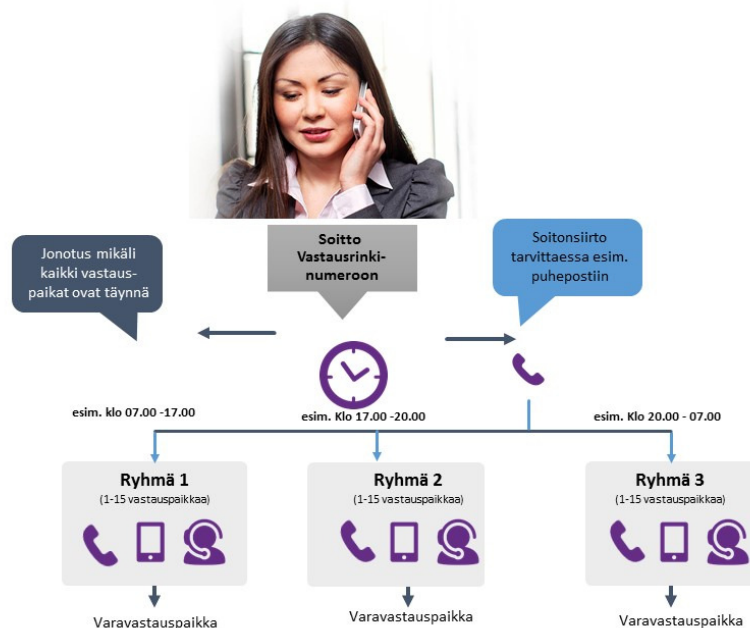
Jonotus mikäli kaikki vastauspaikat ovat täynnä

Soitto Vastausrinkinumeroon

Soitonsiirto tarvittaessa esim. puhepostiin

esim. klo 07.00 -17.00

esim. Klo 17.00 -20.00

esim. Klo 20.00 - 07.00

Ryhmä 1
(1-15 vastauspaikkaa)

Ryhmä 2
(1-15 vastauspaikkaa)

Ryhmä 3
(1-15 vastauspaikkaa)

Varavastauspaikka

Varavastauspaikka

Varavastauspaikka